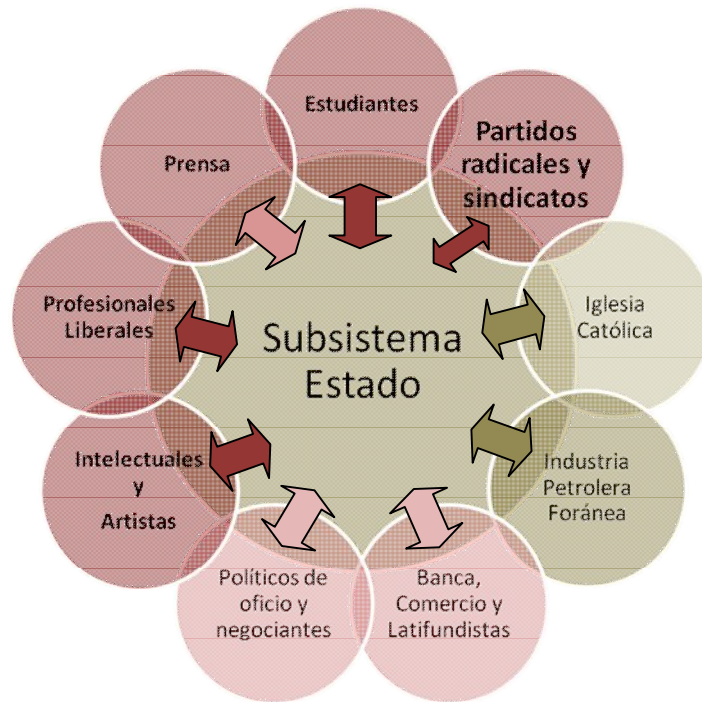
Estudiantes

Partidos radicales y sindicatos

Prensa

Profesionales Liberales

Subsistema Estado

Iglesia Católica

Intelectuales y Artistas

Industria Petrolera Foránea

Políticos de oficio y negociantes

Banca, Comercio y Latifundistas